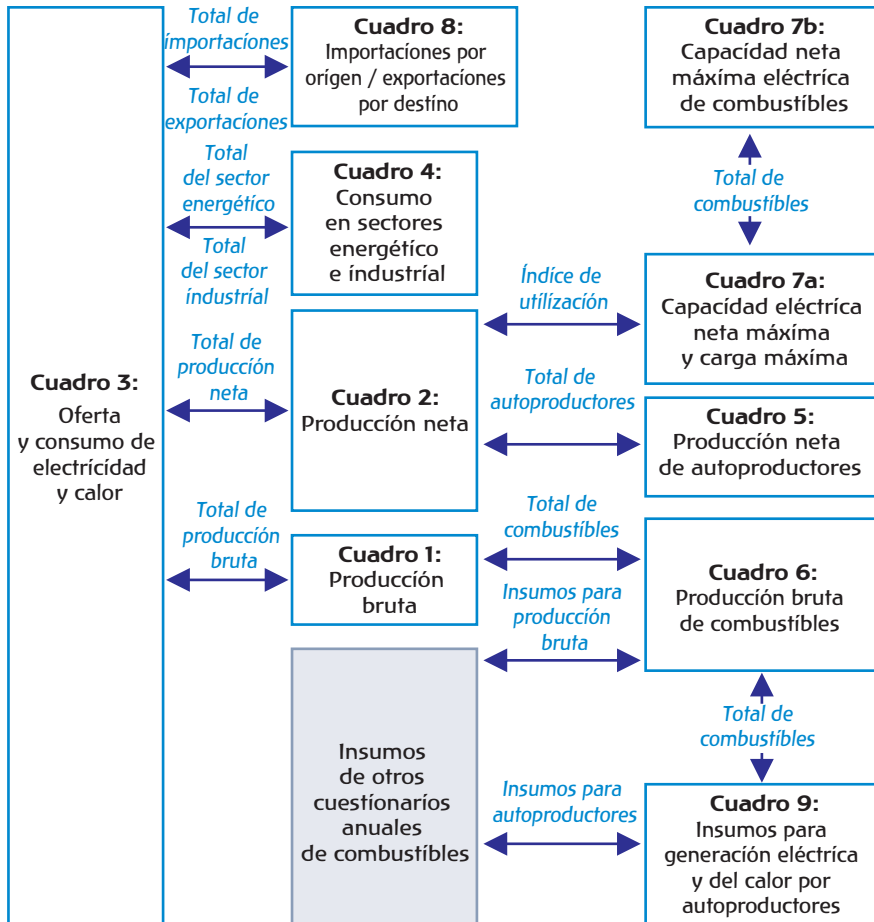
Cuadro 3:
Oferta y consumo de electricidad y calor

Total de importaciones

Total de exportaciones

Cuadro 8:
Importaciones por origen / exportaciones por destino

Cuadro 7b:
Capacidad neta máxima eléctrica de combustibles

Total de combustibles

Total del sector energético

Total del sector industrial

Cuadro 4:
Consumo en sectores energético e industrial

Índice de utilización

Cuadro 7a:
Capacidad eléctrica neta máxima y carga máxima

Total de producción neta

Cuadro 2:
Producción neta

Total de autoproductores

Cuadro 5:
Producción neta de autoproductores

Total de producción bruta

Cuadro 1:
Producción bruta

Total de combustibles

Insumos para producción bruta

Cuadro 6:
Producción bruta de combustibles

Total de combustibles

Insumos de otros cuestionarios anuales de combustibles

Insumos para autoproductores

Cuadro 9:
Insumos para generación eléctrica y del calor por autoproductores